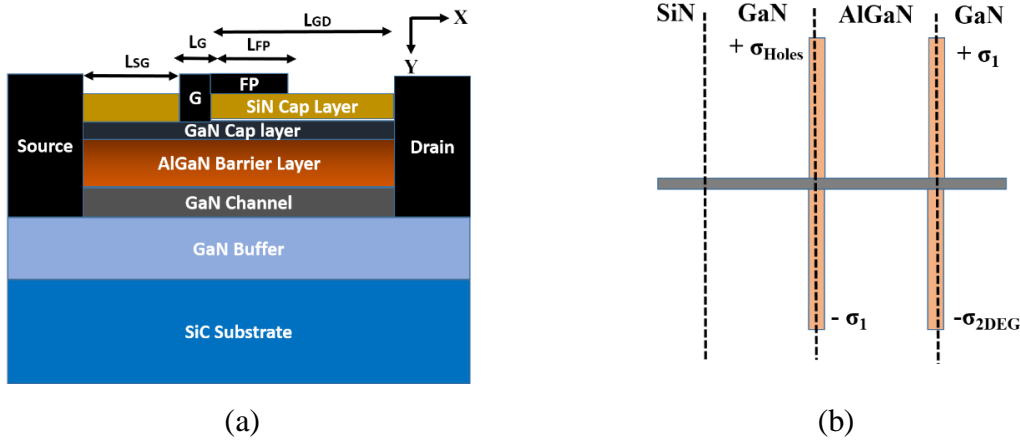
$L_{GD}$

X

$L_G$

$L_{FP}$

$L_{SG}$

Y

FP

G

SiN Cap Layer

Source

GaN Cap layer

Drain

AlGaN Barrier Layer

GaN Channel

GaN Buffer

SiC Substrate

(a)

SiN GaN AlGaN GaN

$+\sigma_{Holes}$

$+\sigma_1$

$-\sigma_1$

$-\sigma_{2DEG}$

(b)